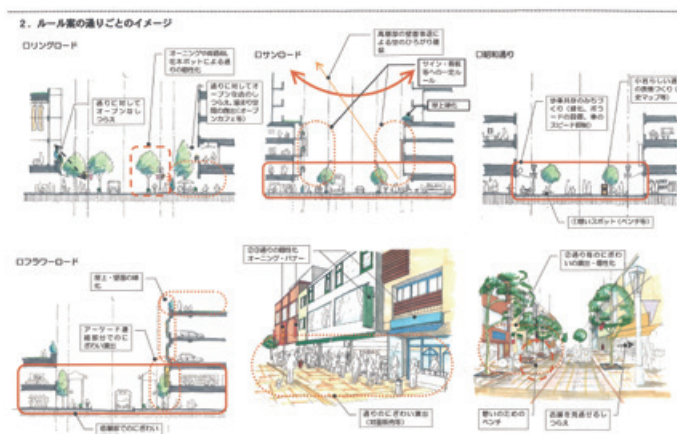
2．ルール案の通りごとのイメージ

ロリングロード

オーニングや街路樹、花木ポットによる通りの個性化

通りに対してオープンなしつらえ

通りに対してオープンな店のしつらえ。壁面や歩道の積極的活用（オープンカフェ等）

ロサンロード

高層部の壁面後退による空のひろがり確保

サイン・看板等へのルール

屋上緑化

ロ昭和通り

歩車共存のみちづくり（緑化、ボラードの設置、車のスピード抑制）

小さらしい通りの表情づくり（個性化マップ等）

憩いスポット（ベンチ等）

ロフラワーロード

屋上・壁面の緑化

アーケード連続部分でのにぎわい演出

低層部でのにぎわい

◎◎通りの個性化オーニング・バナー

通りのにぎわい演出（店舗展示等）

◎通り毎のにぎわいの演出・個性化

憩いのためのベンチ

店舗を見通せるしつらえ